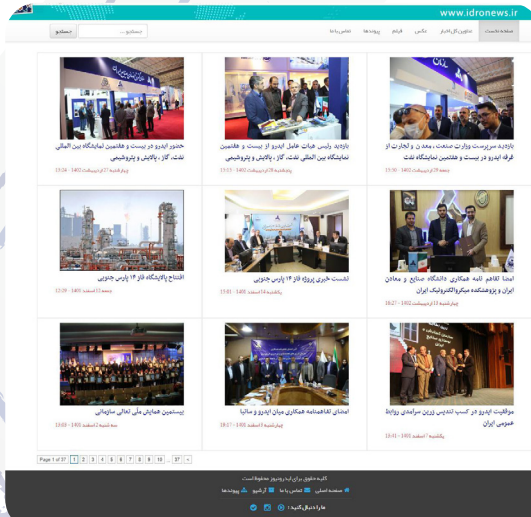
www.idronews.ir

صفحه نخست | عناوین کل اخبار | عکس | فیلم | پیوندها | تماس با ما

جستجو... | جستجو

بازدید سرپرست وزارت صنعت، معدن و تجارت از غرفه ایدرو در بیست و هفتمین نمایشگاه نفت

جمعه 29 اردیبهشت 1402 - 15:30

بازدید رئیس هیات عامل ایدرو از بیست و هفتمین نمایشگاه بین المللی نفت، گاز، پالایش و پتروشیمی

پنجشنبه 28 اردیبهشت 1402 - 13:13

حضور ایدرو در بیست و هفتمین نمایشگاه بین المللی نفت، گاز، پالایش و پتروشیمی

چهارشنبه 27 اردیبهشت 1402 - 13:24

امضا تفاهم نامه همکاری دانشگاه صنایع و معادن ایران و پژوهشکده میکروالکترونیک ایران

چهارشنبه 13 اردیبهشت 1402 - 18:27

نشست خبری پروژه فاز ۱۴ پارس جنوبی

یکشنبه 14 اسفند 1401 - 13:01

افتتاح پالایشگاه فاز ۱۴ پارس جنوبی

جمعه 12 اسفند 1401 - 12:39

موفقیت ایدرو در کسب تندیس زرین سرآمدی روابط عمومی ایران

چهارشنبه 7 اسفند 1401 - 13:41

امضای تفاهمنامه همکاری میان ایدرو و ساتبا

چهارشنبه 3 اسفند 1401 - 18:17

بیستمین همایش ملی تعالی سازمانی

سه شنبه 2 اسفند 1401 - 13:03

Page 1 of 37 | 1 | 2 | 3 | 4 | 5 | 6 | 7 | 8 | 9 | 10 | ... | 37 | »

کلیه حقوق برای ایدرو نیوز محفوظ است.

صفحه اصلی | تماس با ما | آرشیو | پیوندها

ما را دنبال کنید :